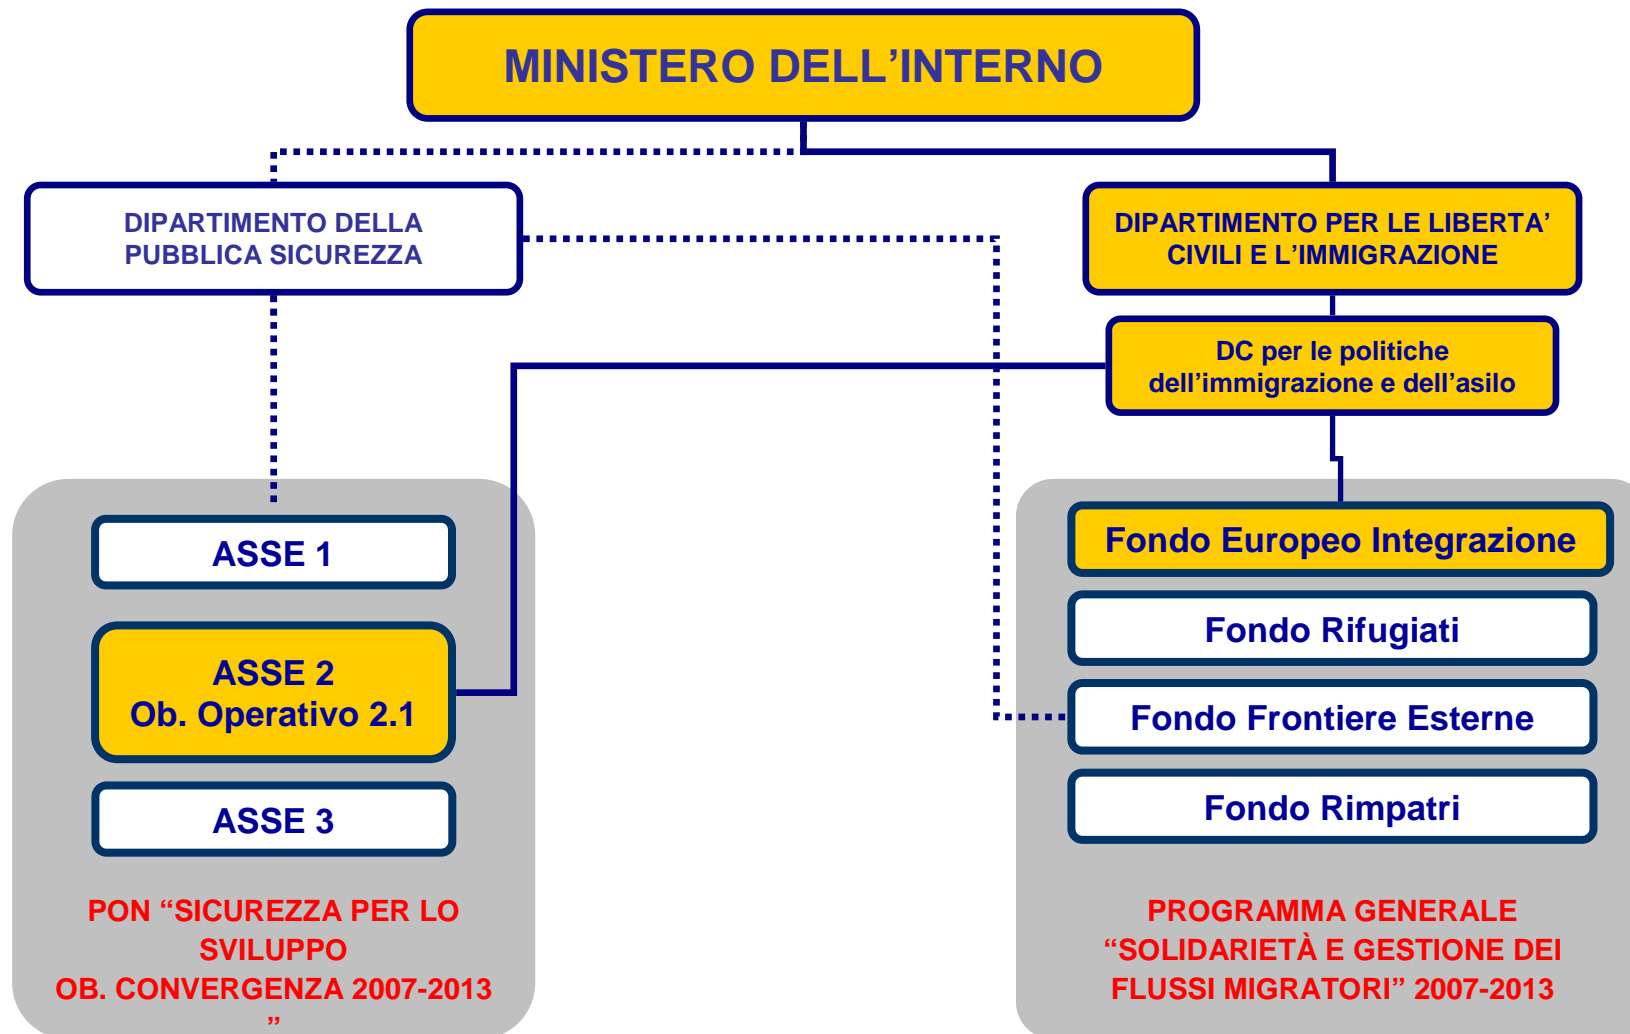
MINISTERO DELL’INTERNO

DIPARTIMENTO DELLA PUBBLICA SICUREZZA

DIPARTIMENTO PER LE LIBERTA’ CIVILI E L’IMMIGRAZIONE

DC per le politiche dell’immigrazione e dell’asilo

ASSE 1

ASSE 2
Ob. Operativo 2.1

ASSE 3

PON “SICUREZZA PER LO SVILUPPO
OB. CONVERGENZA 2007-2013
”

Fondo Europeo Integrazione

Fondo Rifugiati

Fondo Frontiere Esterne

Fondo Rimpatri

PROGRAMMA GENERALE “SOLIDARIETÀ E GESTIONE DEI FLUSSI MIGRATORI” 2007-2013